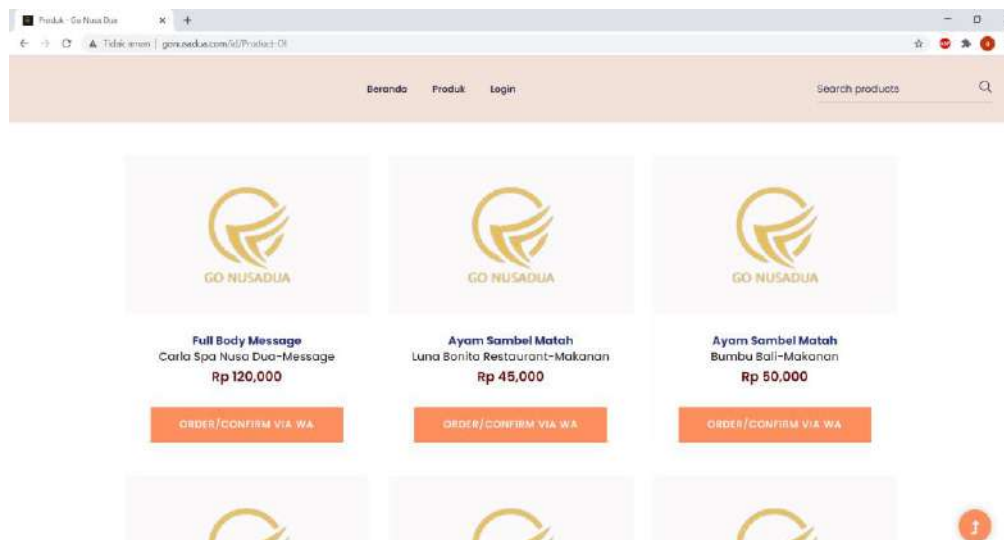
Produk - Go Nusa Dua

Tidak aman | gonusadua.com/id/Product-01

Beranda Produk Login

Search products

GO NUSADUA

Full Body Message
Carla Spa Nusa Dua-Message
Rp 120,000

ORDER/CONFIRM VIA WA

GO NUSADUA

Ayam Sambel Matah
Luna Bonita Restaurant-Makanan
Rp 45,000

ORDER/CONFIRM VIA WA

GO NUSADUA

Ayam Sambel Matah
Bumbu Bali-Makanan
Rp 50,000

ORDER/CONFIRM VIA WA